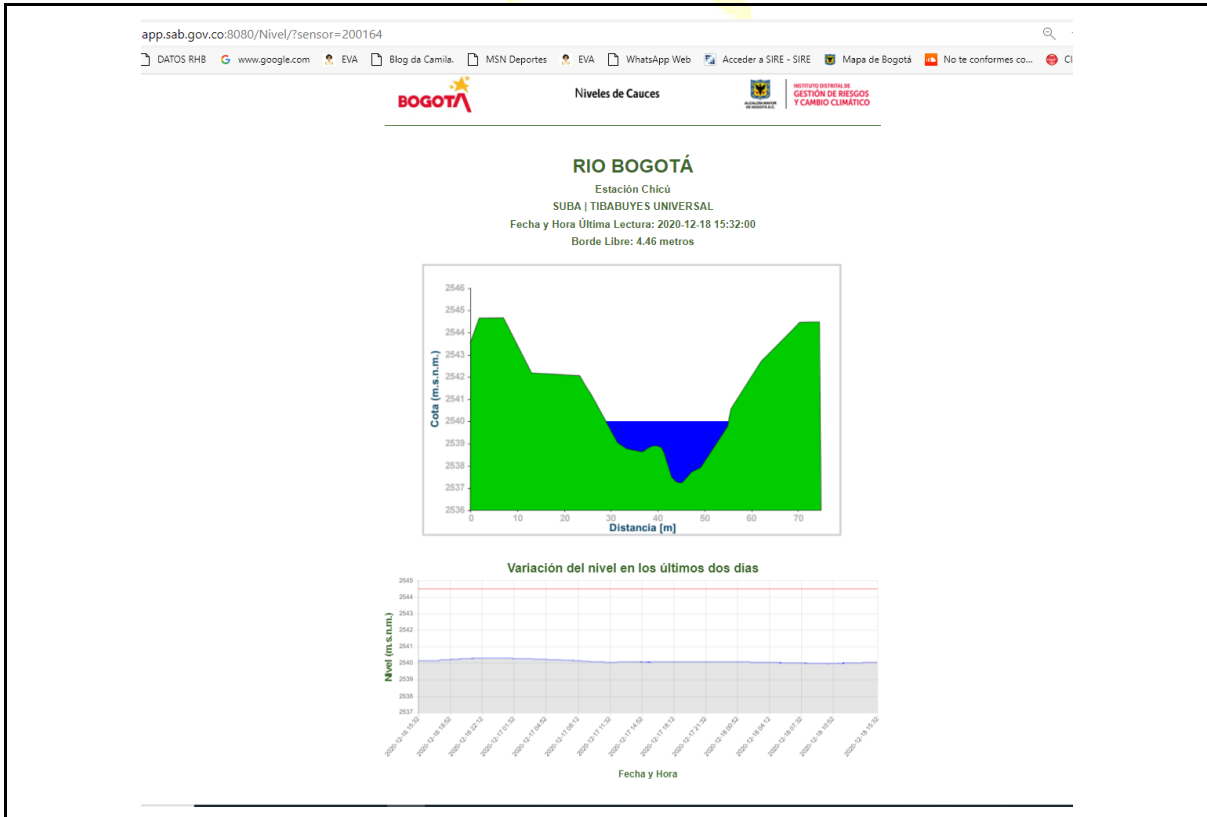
app.sab.gov.co:8080/Nivel/?sensor=200164

DATOS RHB  www.google.com  EVA  Blog da Camila.  MSN Deportes  EVA  WhatsApp Web  Acceder a SIRE - SIRE  Mapa de Bogotá  No te conformes co...  Cl

BOGOTÁ  Niveles de Cauces  ALCALDÍA MAYOR DE BOGOTÁ D.C.  INSTITUTO DISTRITAL DE GESTIÓN DE RIESGOS Y CAMBIO CLIMÁTICO

RIO BOGOTÁ
Estación Chicú
SUBA | TIBABUYES UNIVERSAL
Fecha y Hora Última Lectura: 2020-12-18 15:32:00
Borde Libre: 4.46 metros

2546
2545
2544
2543
2542
2541
2540
2539
2538
2537
2536
Cota (m.s.n.m.)
0 10 20 30 40 50 60 70
Distancia [m]

Variación del nivel en los últimos dos días
2545
2544
2543
2542
2541
2540
2539
2538
2537
Nivel (m.s.n.m.)
2020-12-16 15:32
2020-12-16 18:52
2020-12-16 22:12
2020-12-17 01:32
2020-12-17 04:52
2020-12-17 08:12
2020-12-17 11:32
2020-12-17 14:52
2020-12-17 18:12
2020-12-17 21:32
2020-12-18 00:52
2020-12-18 04:12
2020-12-18 07:32
2020-12-18 10:52
2020-12-18 15:32
Fecha y Hora